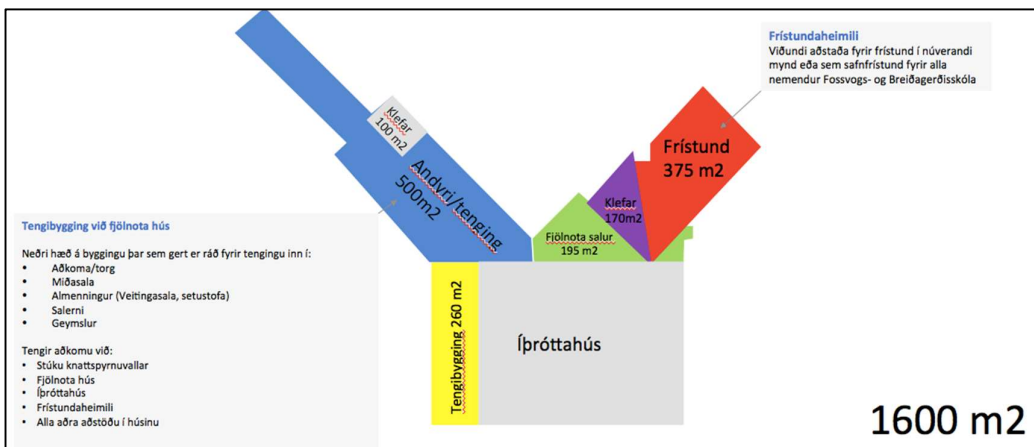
Frístundaheimili
Viðundi aðstaða fyrir frístund í núverandi mynd eða sem safnfrístund fyrir alla nemendur Fossvogs- og Breiðagerðisskóla

Klefar
100 m2

Andyri/tenging
500m2

Frístund
375 m2

Klefar
170m2

Fjölnota salur
195 m2

Tengibygging við fjölnota hús

Neðri hæð á byggingu þar sem gert er ráð fyrir tengingu inn í:
- Aðkoma/torg
- Miðasala
- Almenningur (Veitingasala, setustofa)
- Salerni
- Geymslur

Tengir aðkomu við:
- Stúku knattspyrnuvallar
- Fjölnota hús
- Íþróttahús
- Frístundaheimili
- Alla aðra aðstöðu í húsinu

Tengibygging 260 m2

Íþróttahús

1600 m2